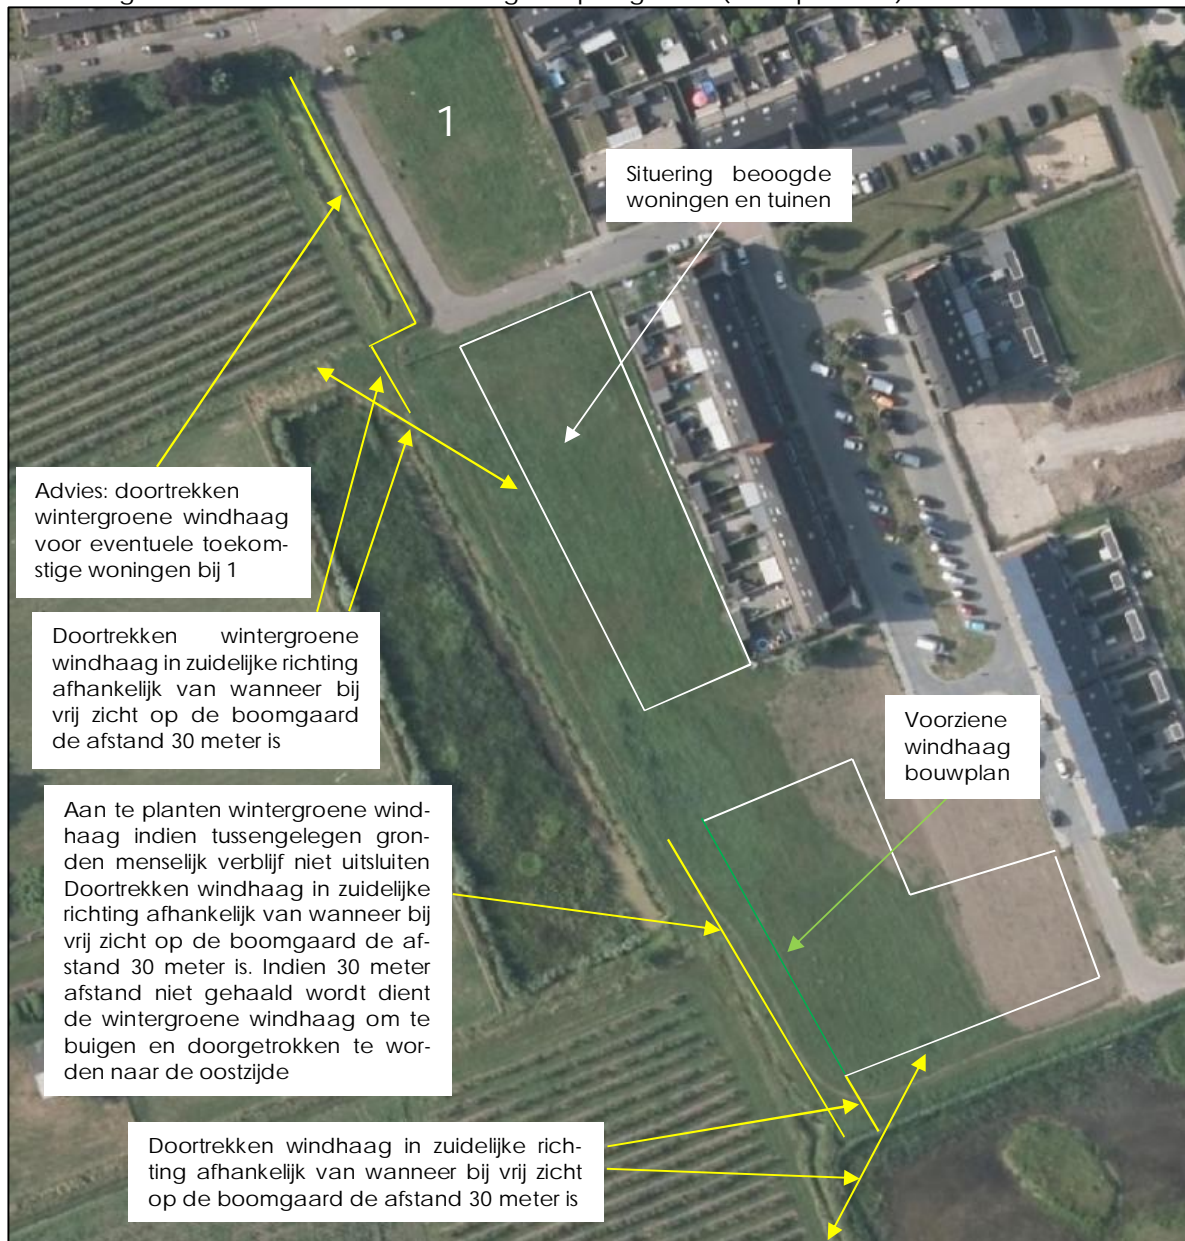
1

Situering beoogde woningen en tuinen

Advies: doortrekken wintergroene windhaag voor eventuele toekomstige woningen bij 1

Doortrekken wintergroene windhaag in zuidelijke richting afhankelijk van wanneer bij vrij zicht op de boomgaard de afstand 30 meter is

Voorziene windhaag bouwplan

Aan te planten wintergroene windhaag indien tussengelegen gronden menselijk verblijf niet uitsluiten Doortrekken windhaag in zuidelijke richting afhankelijk van wanneer bij vrij zicht op de boomgaard de afstand 30 meter is. Indien 30 meter afstand niet gehaald wordt dient de wintergroene windhaag om te buigen en doorgetrokken te worden naar de oostzijde

Doortrekken windhaag in zuidelijke richting afhankelijk van wanneer bij vrij zicht op de boomgaard de afstand 30 meter is